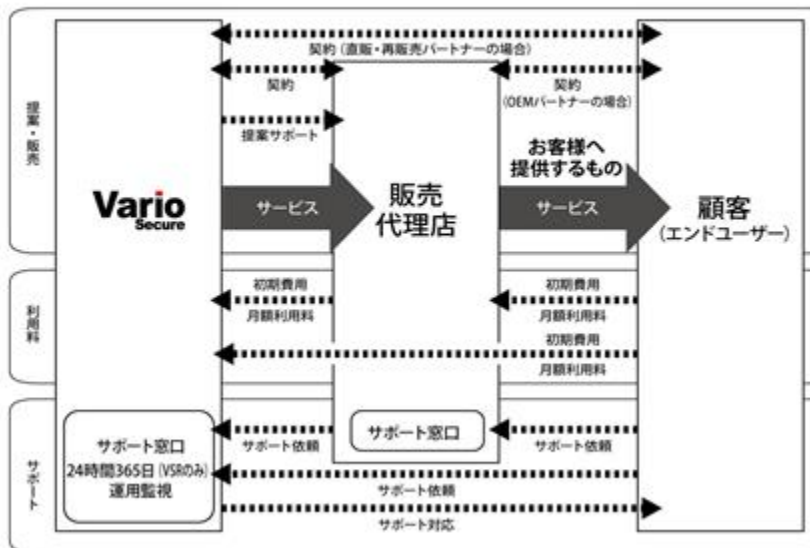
提案・販売

Vario Secure

契約（直販・再販売パートナーの場合）

契約

提案サポート

サービス

販売代理店

契約（OEMパートナーの場合）

お客様へ提供するもの

サービス

顧客（エンドユーザー）

利用料

初期費用

月額利用料

初期費用

月額利用料

初期費用

月額利用料

サポート

サポート窓口 24時間365日（VSRのみ）運用監視

サポート依頼

サポート窓口

サポート依頼

サポート依頼

サポート対応